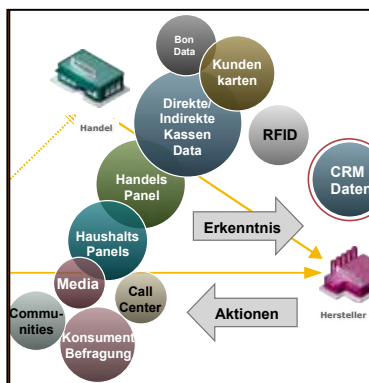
Bon Data

Kunden karten

Handel

Direkte/ Indirekte Kassen Data

RFID

CRM Daten

Handels Panel

Erkenntnis

Haushalts Panels

Media

Call Center

Aktionen

Hersteller

Communities

Konsument Befragung